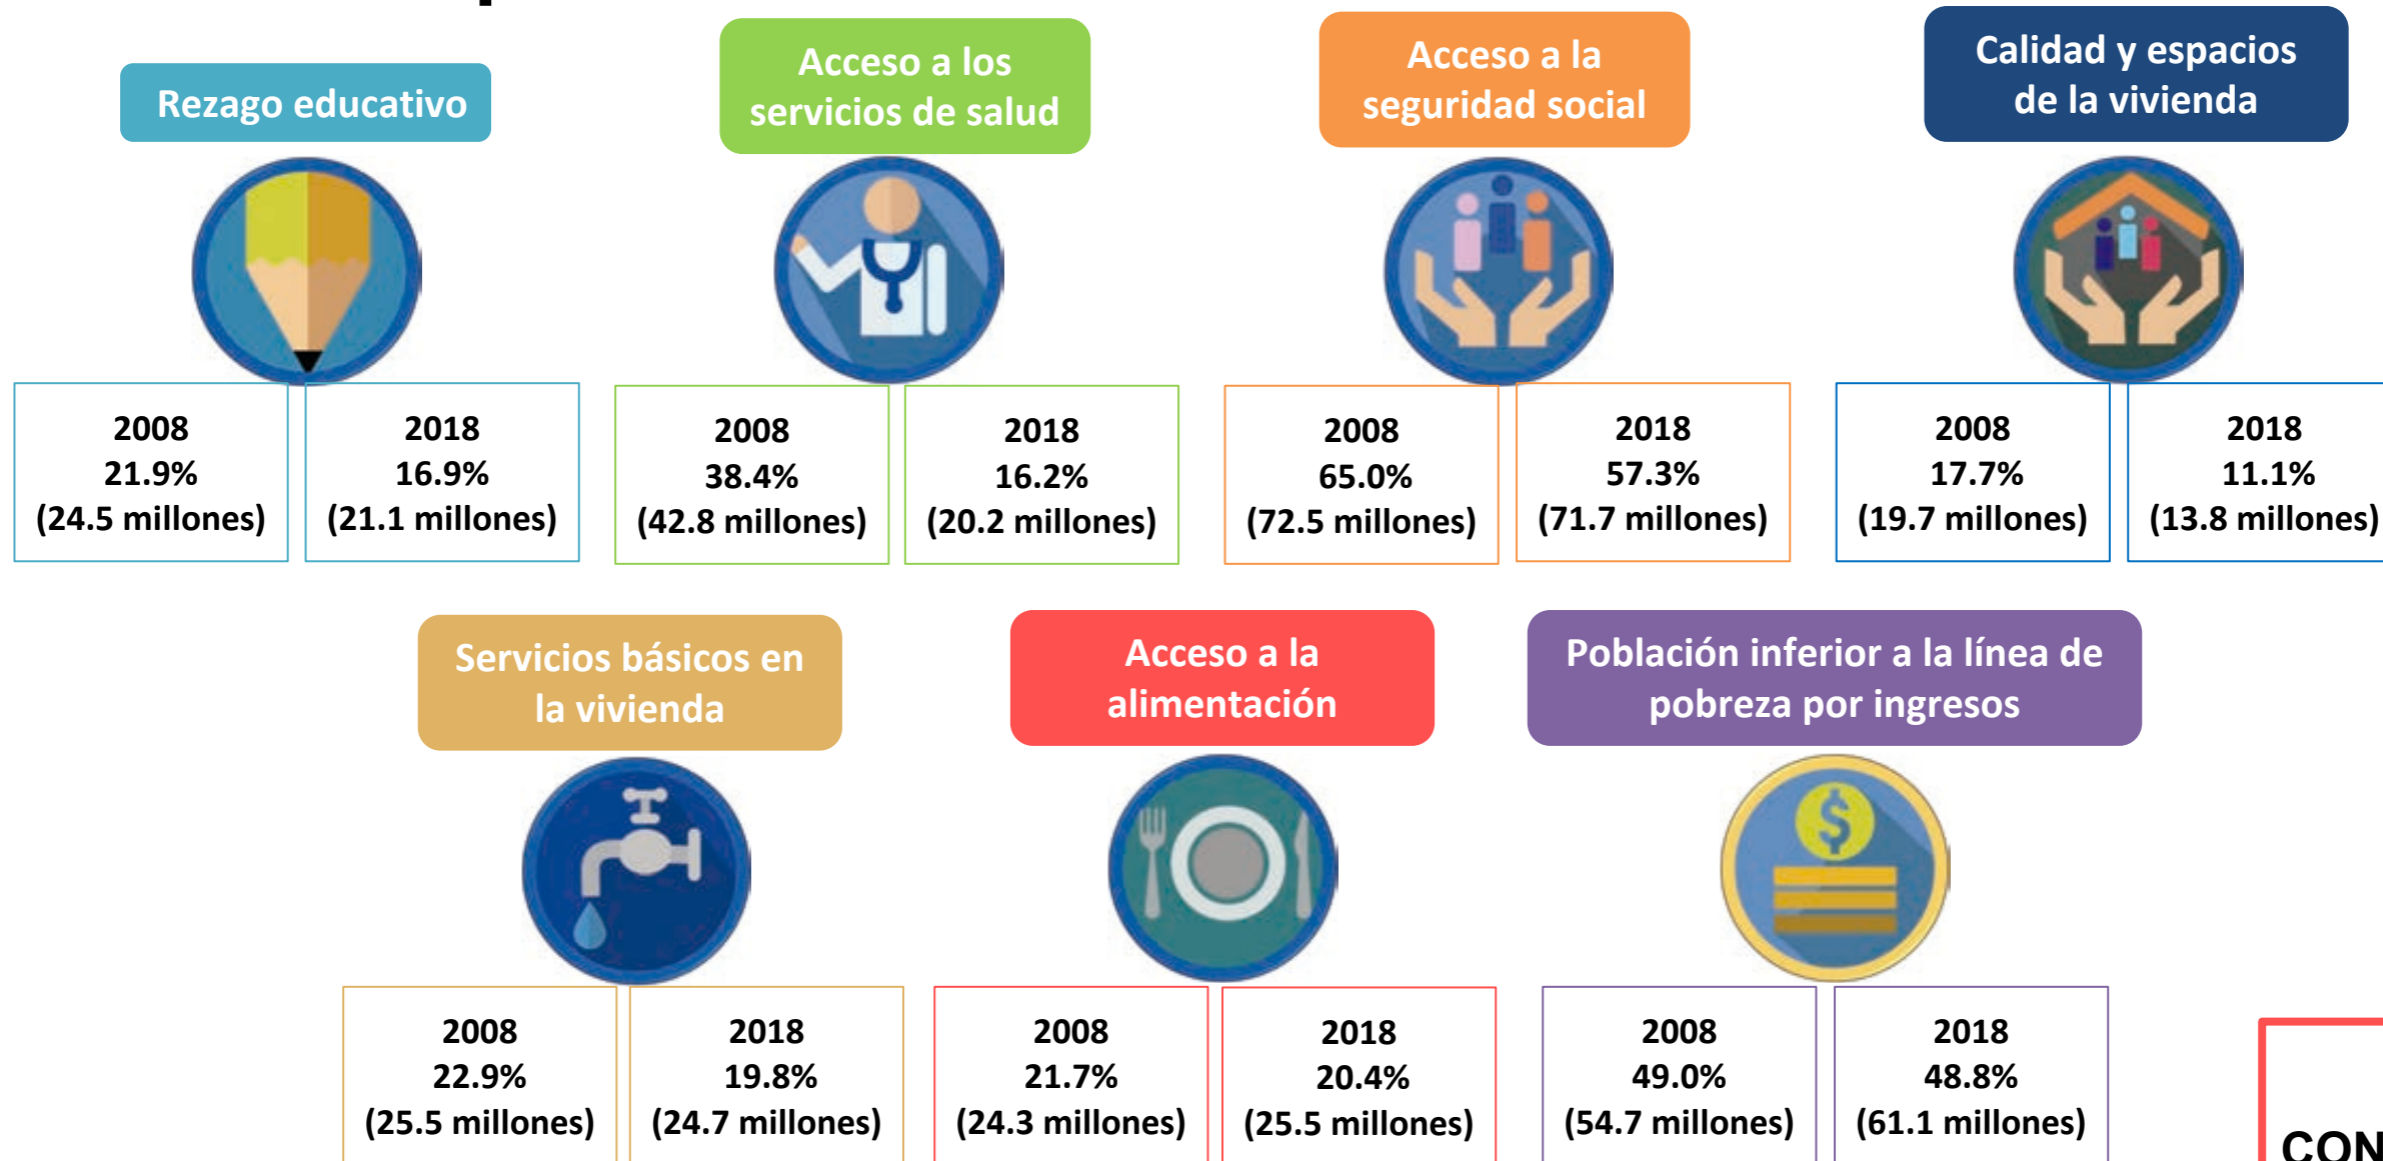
Rezago educativo

| 2008 21.9% (24.5 millones) | 2018 16.9% (21.1 millones) |
|---|---|

Acceso a los servicios de salud

| 2008 38.4% (42.8 millones) | 2018 16.2% (20.2 millones) |
|---|---|

Acceso a la seguridad social

| 2008 65.0% (72.5 millones) | 2018 57.3% (71.7 millones) |
|---|---|

Calidad y espacios de la vivienda

| 2008 17.7% (19.7 millones) | 2018 11.1% (13.8 millones) |
|---|---|

Servicios básicos en la vivienda

| 2008 22.9% (25.5 millones) | 2018 19.8% (24.7 millones) |
|---|---|

Acceso a la alimentación

| 2008 21.7% (24.3 millones) | 2018 20.4% (25.5 millones) |
|---|---|

Población inferior a la línea de pobreza por ingresos

| 2008 49.0% (54.7 millones) | 2018 48.8% (61.1 millones) |
|---|---|

CON